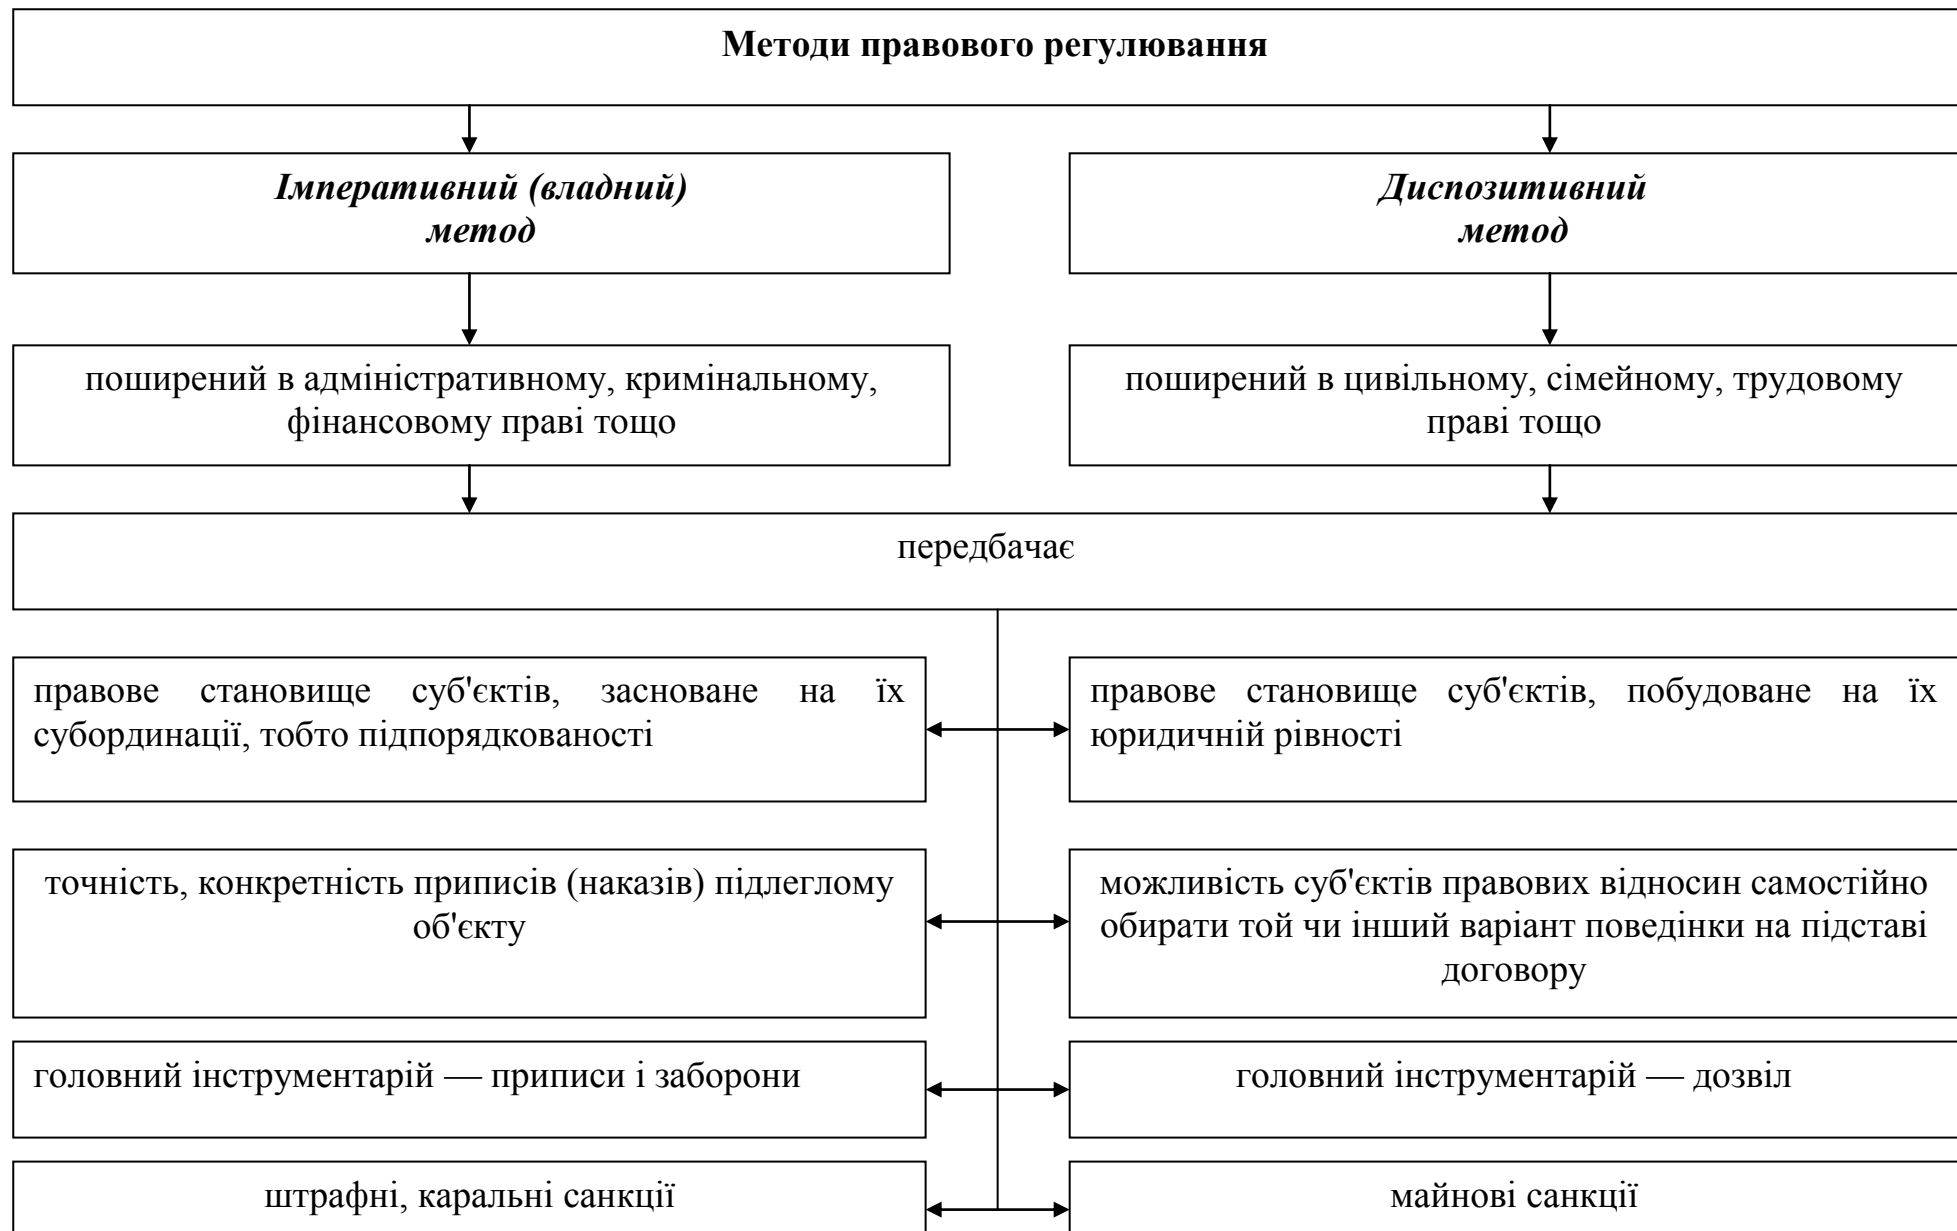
**Методи правового регулювання**

*Імперативний (владний) метод*

*Диспозитивний метод*

поширений в адміністративному, кримінальному, фінансовому праві тощо

поширений в цивільному, сімейному, трудовому праві тощо

передбачає

правове становище суб'єктів, засноване на їх субординації, тобто підпорядкованості

правове становище суб'єктів, побудоване на їх юридичній рівності

точність, конкретність приписів (наказів) підлеглому об'єкту

можливість суб'єктів правових відносин самостійно обирати той чи інший варіант поведінки на підставі договору

головний інструментарій — приписи і заборони

головний інструментарій — дозвіл

штрафні, каральні санкції

майнові санкції